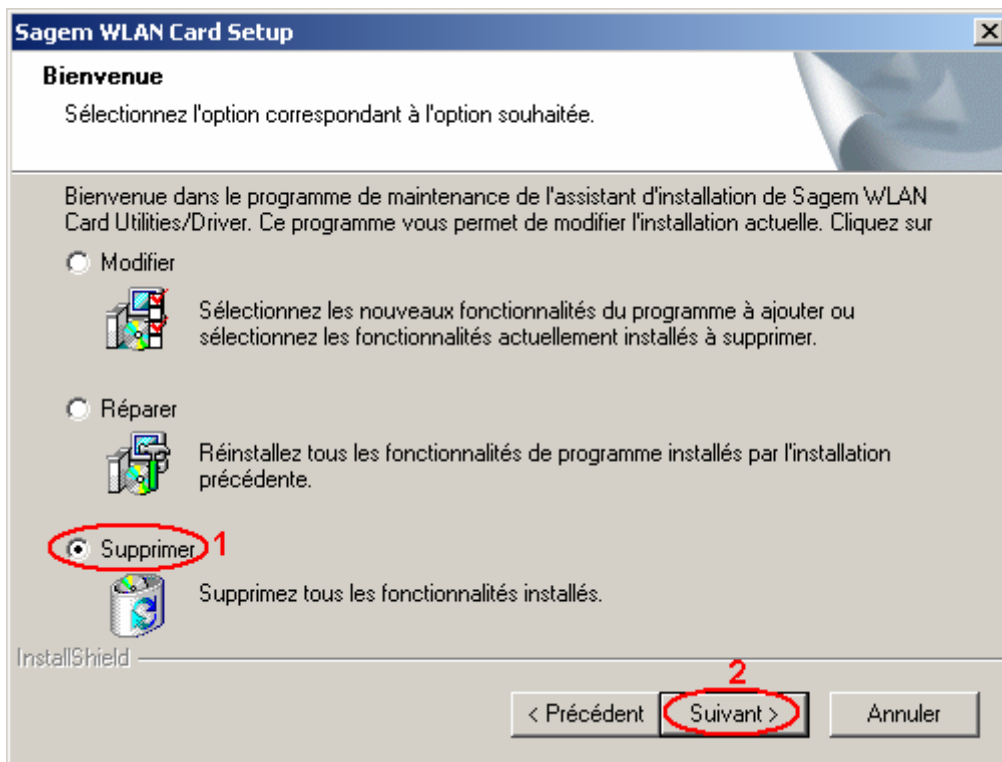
Sagem WLAN Card Setup

Bienvenue

Sélectionnez l'option correspondant à l'option souhaitée.

Bienvenue dans le programme de maintenance de l'assistant d'installation de Sagem WLAN Card Utilities/Driver. Ce programme vous permet de modifier l'installation actuelle. Cliquez sur

Modifier

Sélectionnez les nouveaux fonctionnalités du programme à ajouter ou sélectionnez les fonctionnalités actuellement installés à supprimer.

Réparer

Réinstallez tous les fonctionnalités de programme installés par l'installation précédente.

Supprimer 1

Supprimez tous les fonctionnalités installés.

InstallShield

2

< Précédent Suivant > Annuler